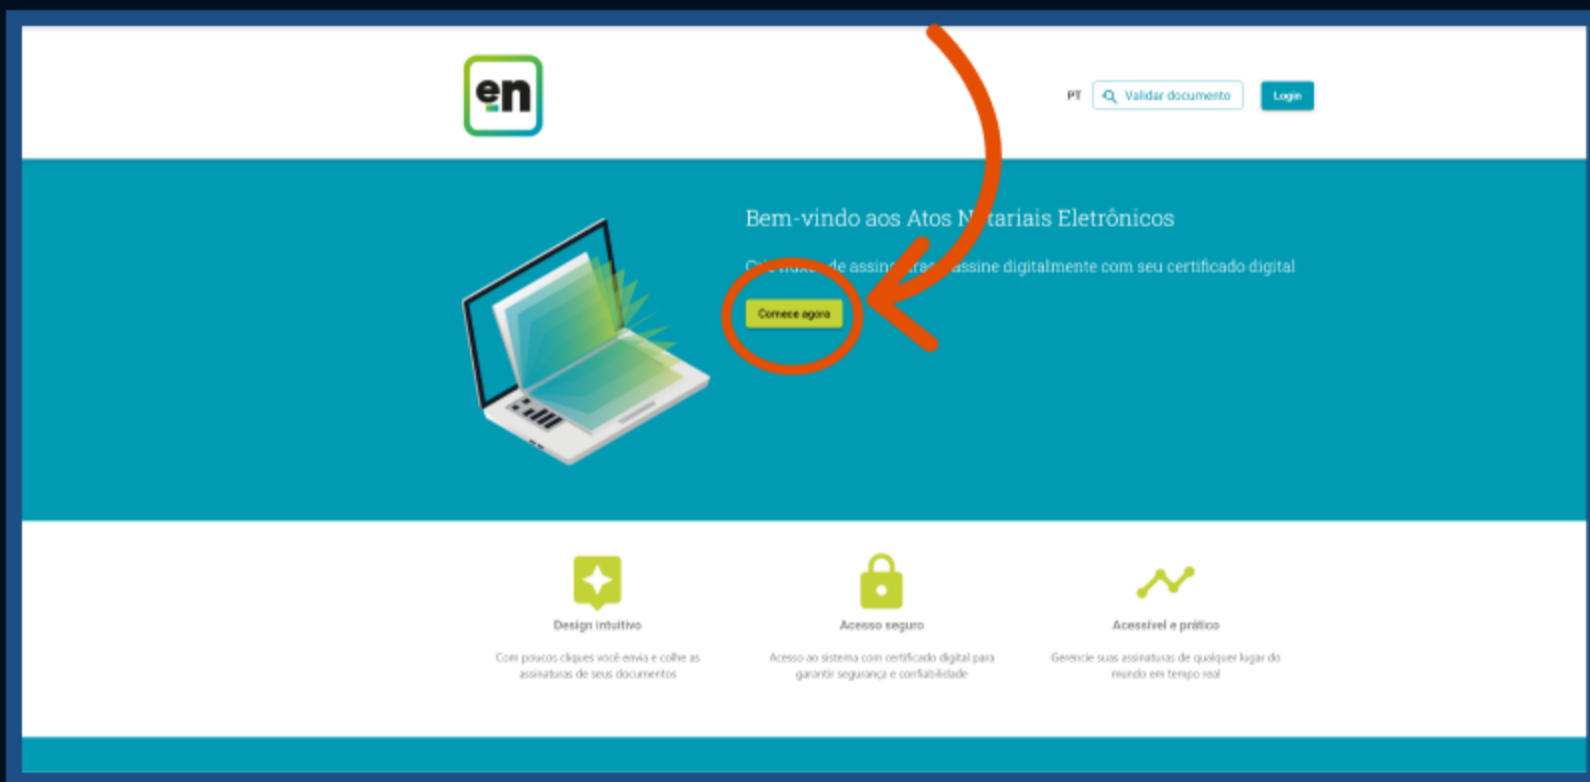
en

PT Validar documento Login

Bem-vindo aos Atos N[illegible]tariais Eletrônicos

C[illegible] de assin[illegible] assine digitalmente com seu certificado digital

Comece agora

Design intuitivo

Com poucos cliques você envia e colhe as assinaturas de seus documentos

Acesso seguro

Acesso ao sistema com certificado digital para garantir segurança e confiabilidade

Acessível e prático

Gerencie suas assinaturas de qualquer lugar do mundo em tempo real